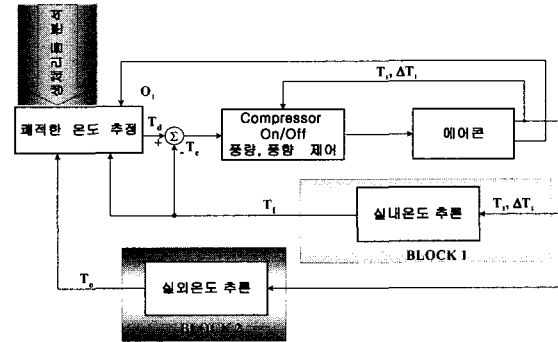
주 활 패 턴 정 보

$O_i$

쾌적한 온도 추정

$T_d$

$+$

$\Sigma$

$-T_e$

Compressor On/Off 풍량, 풍향 제어

$T_i, \Delta T_i$

에어콘

$T_i$

실내온도 추론

$T_i, \Delta T_i$

BLOCK 1

$T_o$

실외온도 추론

BLOCK 2